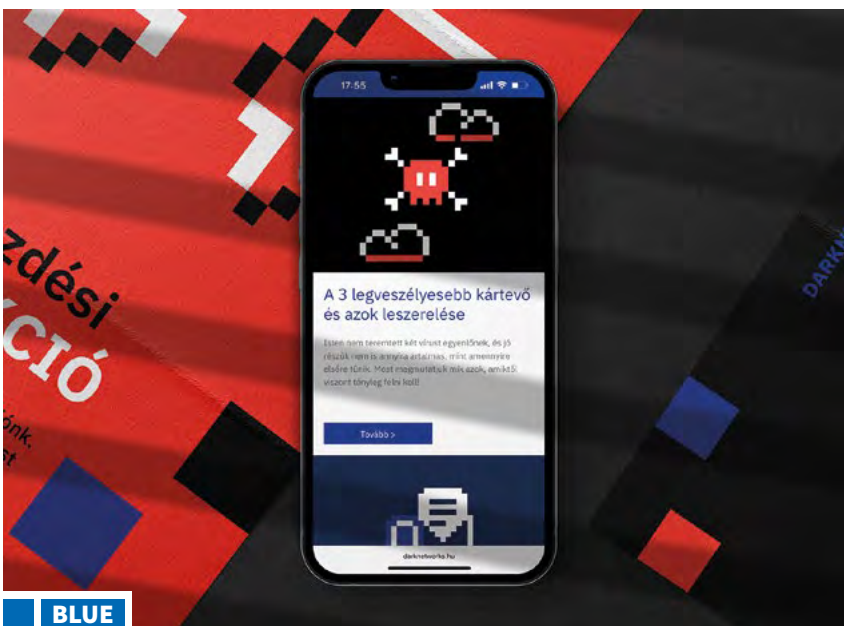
zdési
CIÓ

ónk,
st

17:55

A 3 legveszélyesebb kártevő és azok leszerelése

Isten nem teremtett két vírust egyenlőnek, és jó részük nem is annyira ártalmas, mint amennyire elsőre tűnik. Most megmutatjuk mik azok, amiktől viszont tényleg félni kell!

Tovább >

darknetworks.hu

DARKN

BLUE